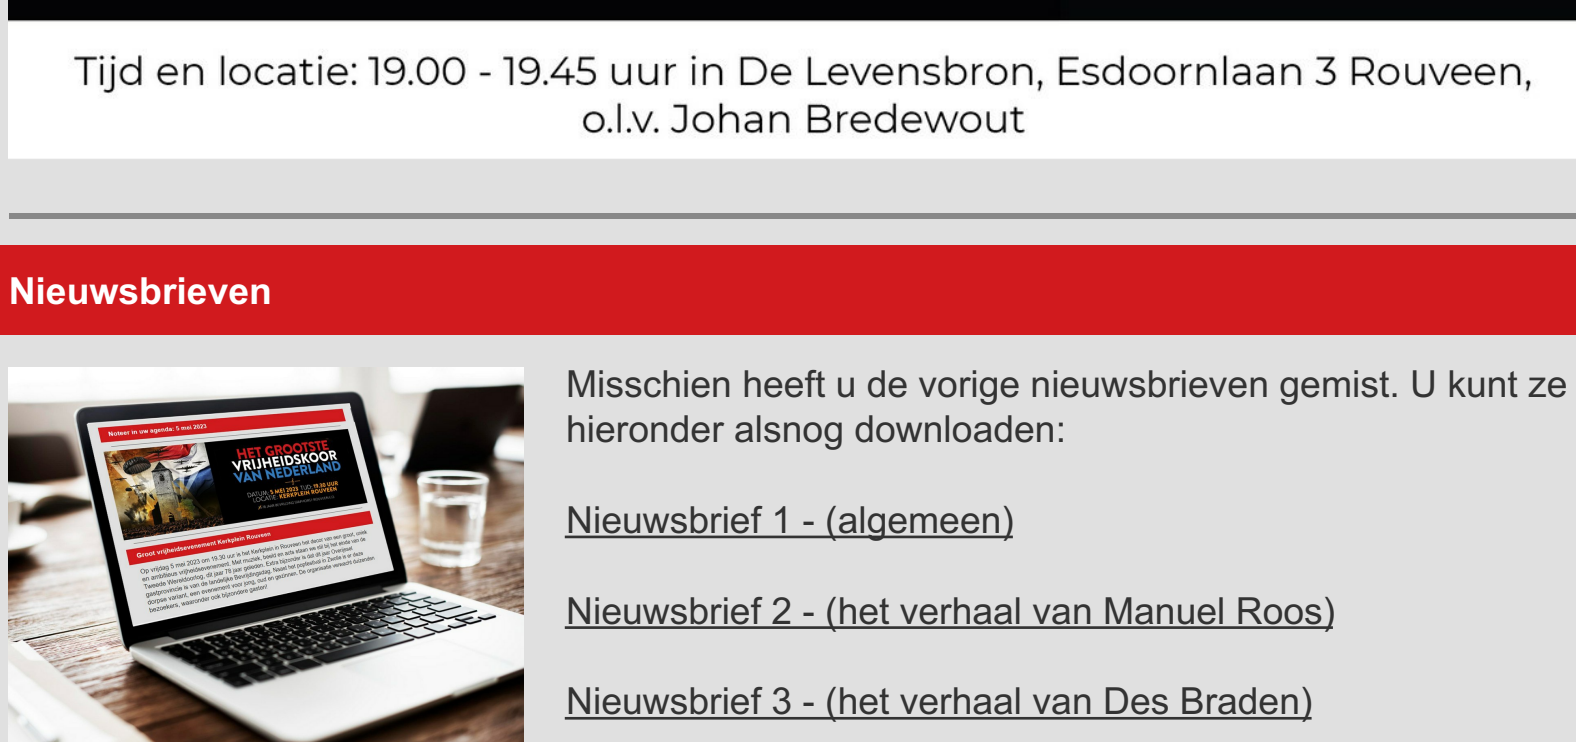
Tijd en locatie: 19.00 - 19.45 uur in De Levensbron, Esdoornlaan 3 Rouveen, o.l.v. Johan Bredewout

Nieuwsbrieven

Noteer in uw agenda: 5 mei 2023

HET GROOTSTE VRIJHEIDSKOOR VAN NEDERLAND

DATUM: 5 MEI 2023 TIJD: 19.30 UUR
LOCATIE: KERKPLEIN ROUVEEN

Groot vrijheidsevenement Kerkplein Rouveen

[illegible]

Misschien heeft u de vorige nieuwsbrieven gemist. U kunt ze hieronder alsnog downloaden:

Nieuwsbrief 1 - (algemeen)

Nieuwsbrief 2 - (het verhaal van Manuel Roos)

Nieuwsbrief 3 - (het verhaal van Des Braden)